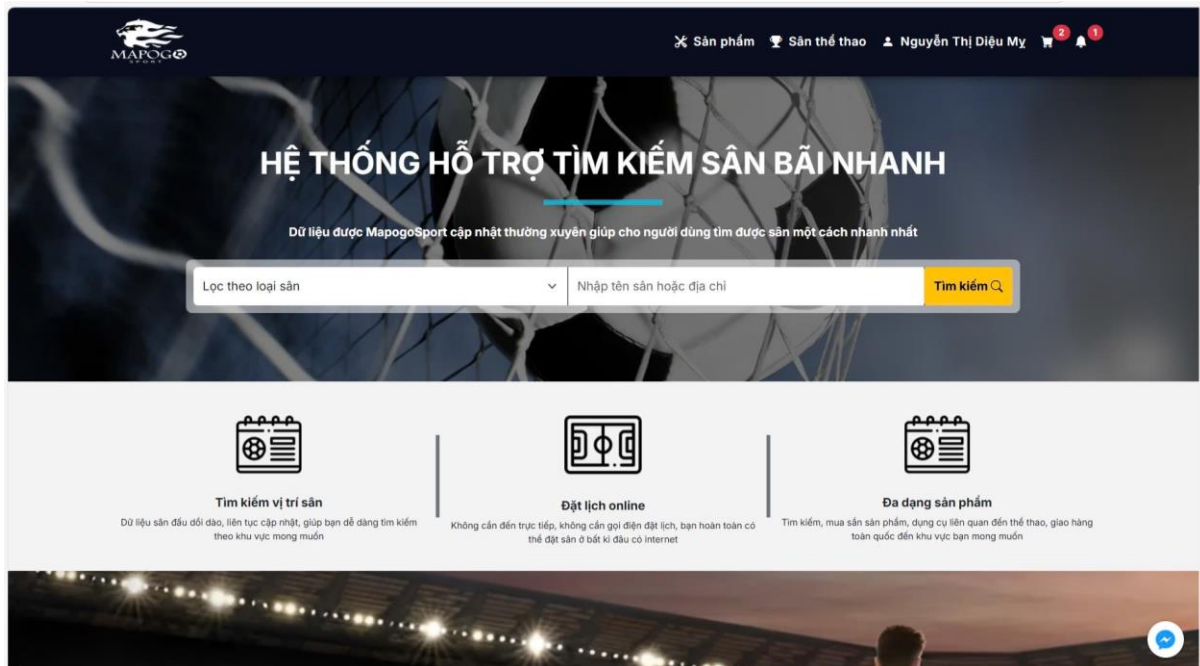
MAPOGO SPORT

Sản phẩm Sân thể thao Nguyễn Thị Diệu My 2 1

HỆ THỐNG HỖ TRỢ TÌM KIẾM SÂN BÃI NHANH

Dữ liệu được MapogoSport cập nhật thường xuyên giúp cho người dùng tìm được sân một cách nhanh nhất

Lọc theo loại sân

Nhập tên sân hoặc địa chỉ

Tìm kiếm

Tìm kiếm vị trí sân

Dữ liệu sân đấu dồi dào, liên tục cập nhật, giúp bạn dễ dàng tìm kiếm theo khu vực mong muốn

Đặt lịch online

Không cần đến trực tiếp, không cần gọi điện đặt lịch, bạn hoàn toàn có thể đặt sân ở bất kì đâu có internet

Đa dạng sản phẩm

Tìm kiếm, mua sắm sản phẩm, dụng cụ liên quan đến thể thao, giao hàng toàn quốc đến khu vực bạn mong muốn